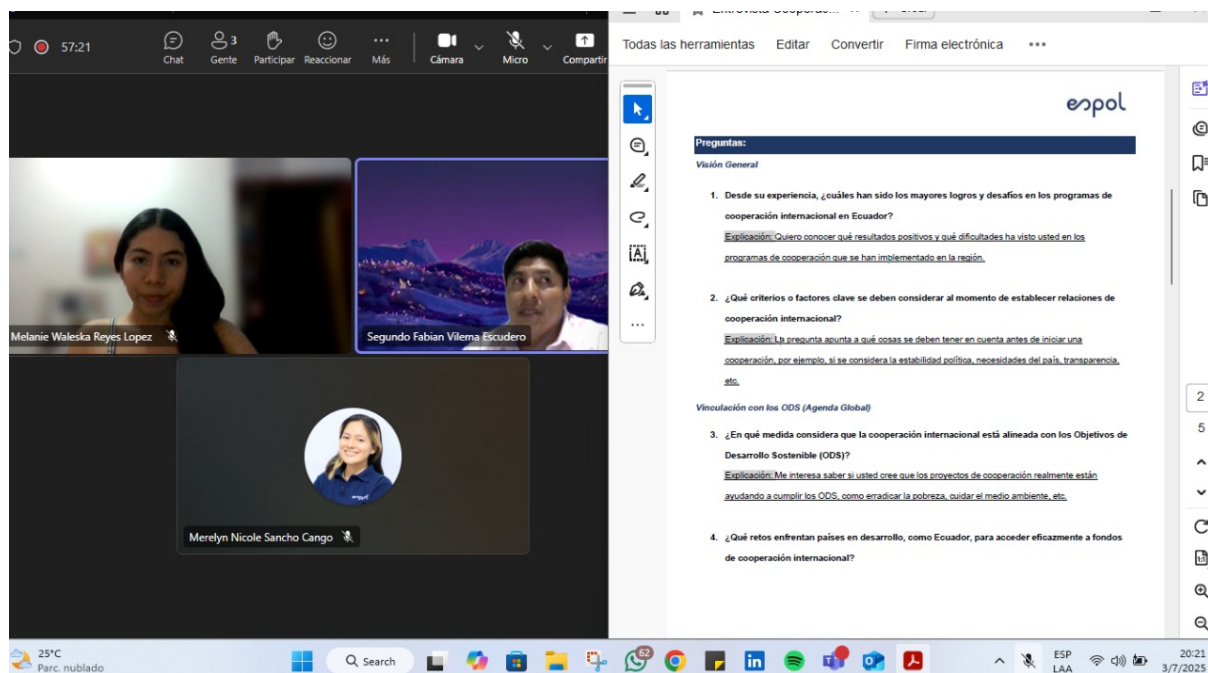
57:21 Chat 3 Gente Participar Reaccionar Más Cámara Micro Compartir

Melanie Waleska Reyes Lopez

Segundo Fabian Vilema Escudero

Merelyn Nicole Sancho Cango

Entrevista Cooperac...

Todas las herramientas Editar Convertir Firma electrónica •••

espol

Preguntas:

Visión General

1. Desde su experiencia, ¿cuáles han sido los mayores logros y desafíos en los programas de cooperación internacional en Ecuador?

Explicación: Quiero conocer qué resultados positivos y qué dificultades ha visto usted en los programas de cooperación que se han implementado en la región.

2. ¿Qué criterios o factores clave se deben considerar al momento de establecer relaciones de cooperación internacional?

Explicación: La pregunta apunta a qué cosas se deben tener en cuenta antes de iniciar una cooperación, por ejemplo, si se considera la estabilidad política, necesidades del país, transparencia, etc.

Vinculación con los ODS (Agenda Global)

3. ¿En qué medida considera que la cooperación internacional está alineada con los Objetivos de Desarrollo Sostenible (ODS)?

Explicación: Me interesa saber si usted cree que los proyectos de cooperación realmente están ayudando a cumplir los ODS, como erradicar la pobreza, cuidar el medio ambiente, etc.

4. ¿Qué retos enfrentan países en desarrollo, como Ecuador, para acceder eficazmente a fondos de cooperación internacional?

2
5

25°C
Parc. nublado

Search

62

ESP
LAA

20:21
3/7/2025